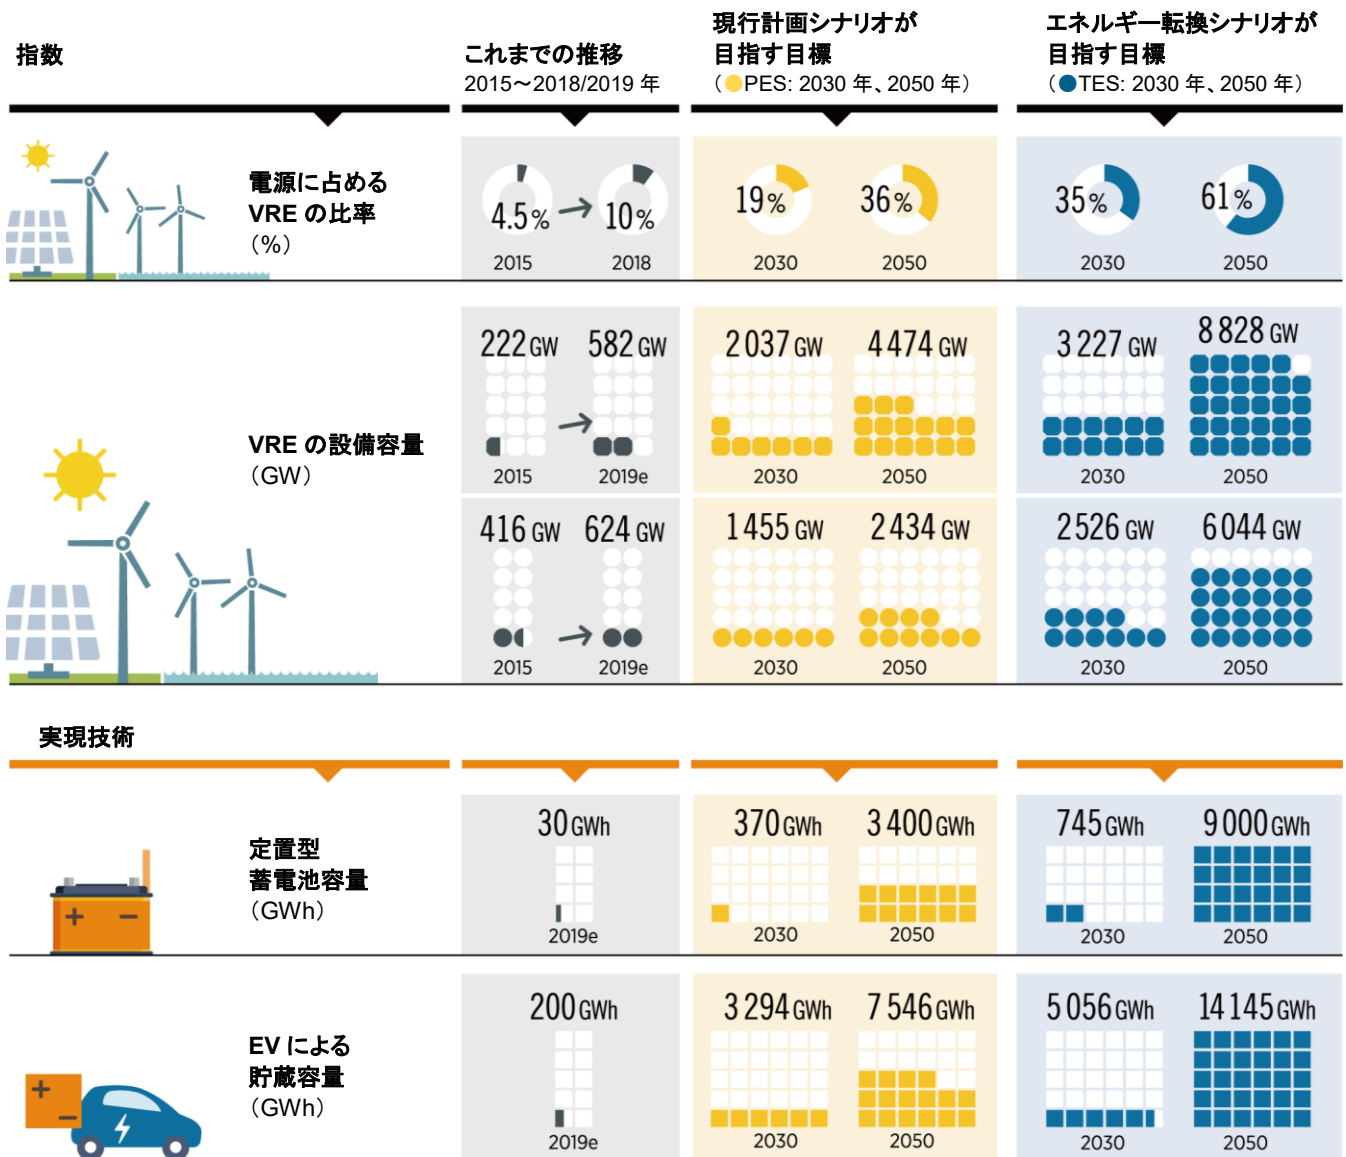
指数

これまでの推移
2015～2018/2019 年

現行計画シナリオが
目指す目標
（PES: 2030 年、2050 年）

エネルギー転換シナリオが
目指す目標
（TES: 2030 年、2050 年）

電源に占める
VRE の比率
（%）

4.5% → 10%
2015 2018

19% 36%
2030 2050

35% 61%
2030 2050

VRE の設備容量
（GW）

222 GW 582 GW
2015 → 2019e

2 037 GW 4 474 GW
2030 2050

3 227 GW 8 828 GW
2030 2050

416 GW 624 GW
2015 → 2019e

1 455 GW 2 434 GW
2030 2050

2 526 GW 6 044 GW
2030 2050

実現技術

定置型
蓄電池容量
（GWh）

30 GWh
2019e

370 GWh 3 400 GWh
2030 2050

745 GWh 9 000 GWh
2030 2050

EV による
貯蔵容量
（GWh）

200 GWh
2019e

3 294 GWh 7 546 GWh
2030 2050

5 056 GWh 14 145 GWh
2030 2050